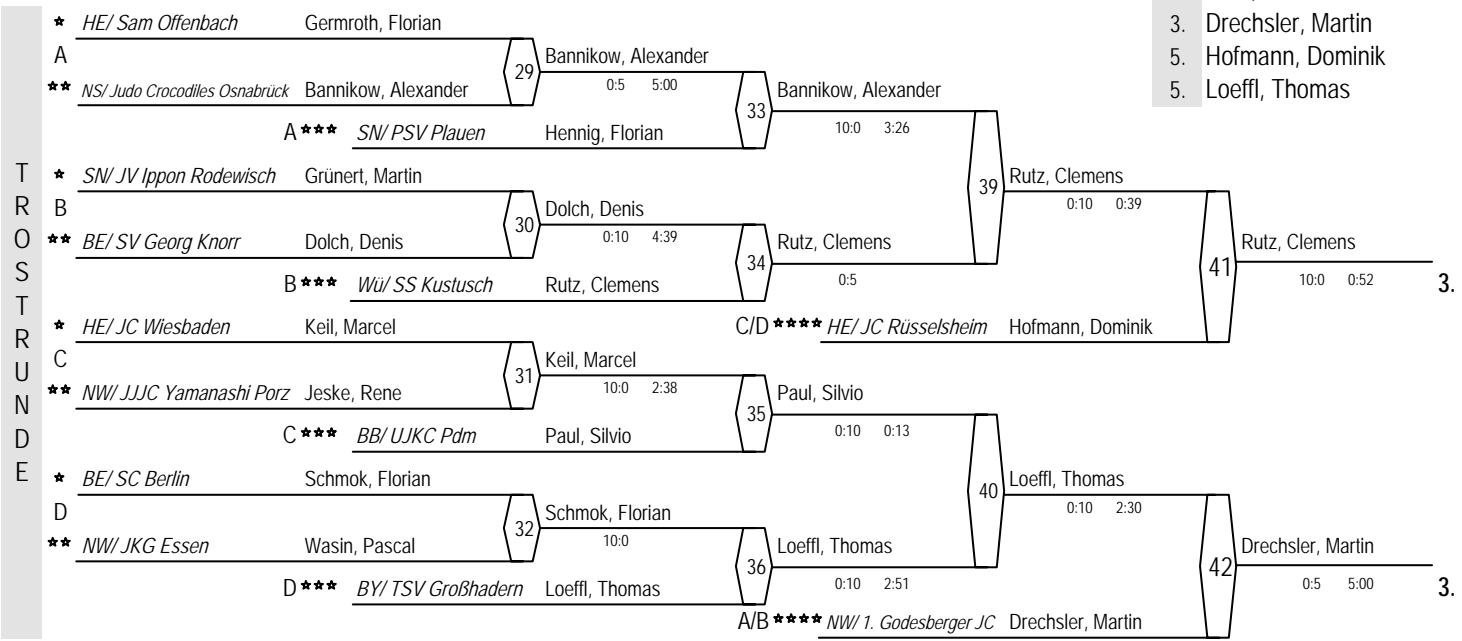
3. Drechsler, Martin
5. Hofmann, Dominik
5. Loeffl, Thomas

TROSTRUNDE

A
* HE/ Sam Offenbach Germroth, Florian
** NS/ Judo Crocodiles Osnabrück Bannikow, Alexander
29 Bannikow, Alexander 0:5 5:00
A *** SN/ PSV Plauen Hennig, Florian
33 Bannikow, Alexander 10:0 3:26

B
* SN/ JV Ippon Rodewisch Grünert, Martin
** BE/ SV Georg Knorr Dolch, Denis
30 Dolch, Denis 0:10 4:39
B *** Wü/ SS Kustusch Rutz, Clemens
34 Rutz, Clemens 0:5

39 Rutz, Clemens 0:10 0:39

C/D **** HE/ JC Rüsselsheim Hofmann, Dominik
41 Rutz, Clemens 10:0 0:52 3.

C
* HE/ JC Wiesbaden Keil, Marcel
** NW/ JJJC Yamanashi Porz Jeske, Rene
31 Keil, Marcel 10:0 2:38
C *** BB/ UJKC Pdm Paul, Silvio
35 Paul, Silvio 0:10 0:13

D
* BE/ SC Berlin Schmok, Florian
** NW/ JKG Essen Wasin, Pascal
32 Schmok, Florian 10:0
D *** BY/ TSV Großhadern Loeffl, Thomas
36 Loeffl, Thomas 0:10 2:51

40 Loeffl, Thomas 0:10 2:30

A/B **** NW/ 1. Godesberger JC Drechsler, Martin
42 Drechsler, Martin 0:5 5:00 3.